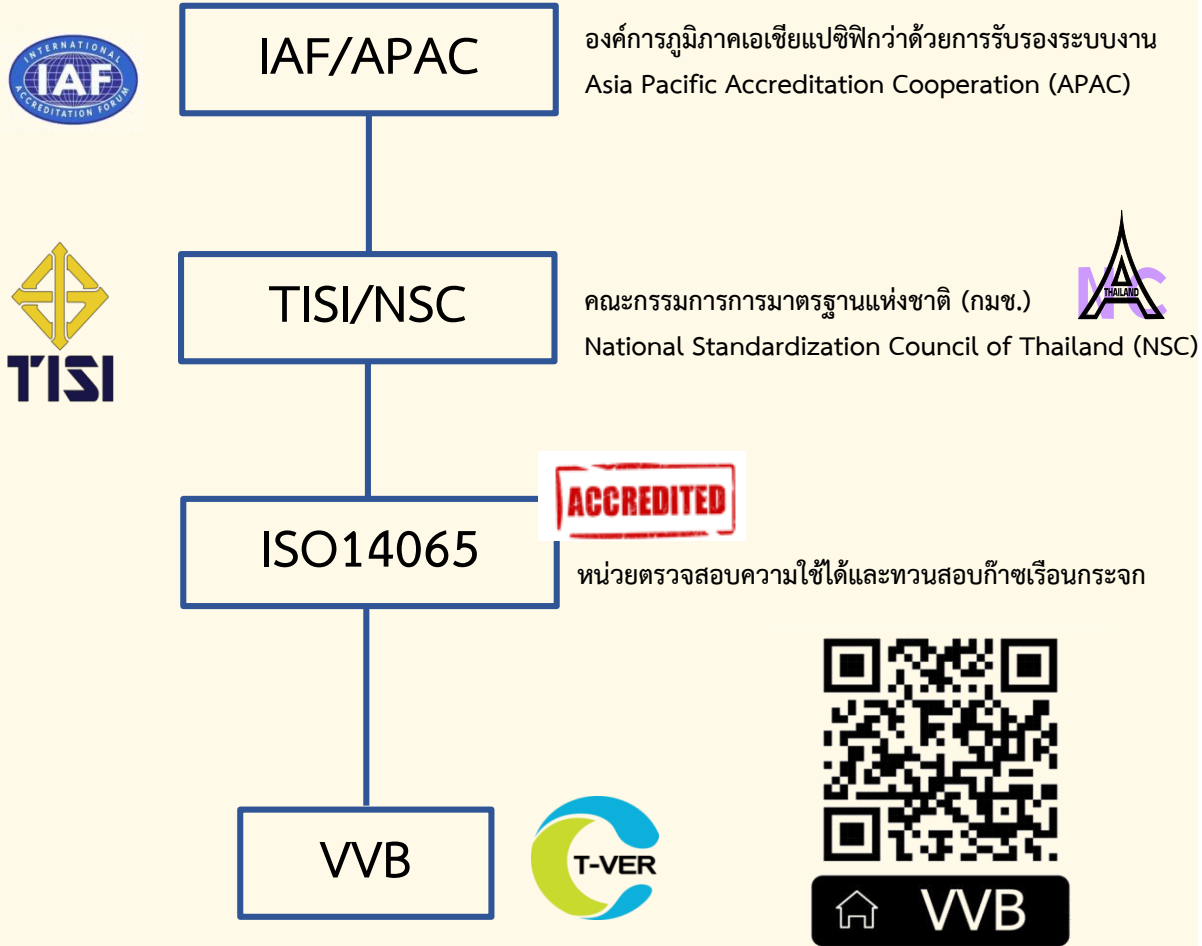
INTERNATIONAL IAF ACCREDITATION FORUM

IAF/APAC

องค์การภูมิภาคเอเชียแปซิฟิกว่าด้วยการรับรองระบบงาน
Asia Pacific Accreditation Cooperation (APAC)

TISI

TISI/NSC

คณะกรรมการการมาตรฐานแห่งชาติ (กมช.)
National Standardization Council of Thailand (NSC)

NSC THAILAND

ACCREDITED

ISO14065

หน่วยตรวจสอบความใช้ได้และทวนสอบก๊าซเรือนกระจก

VVB

T-VER

VVB